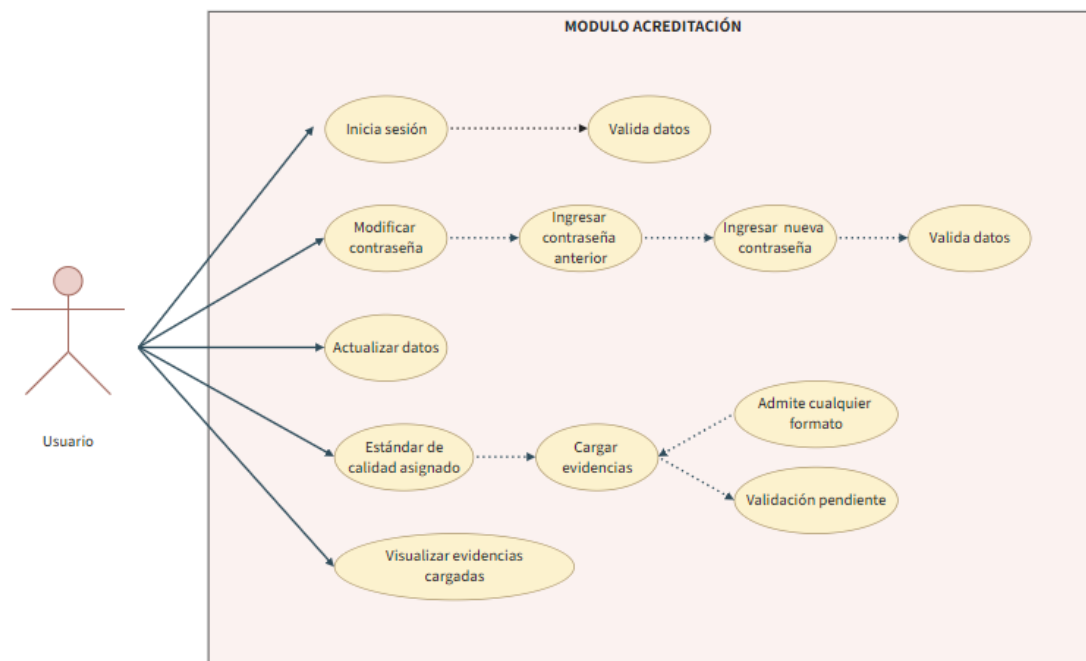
MODULO ACREDITACIÓN

Usuario

Inicia sesión

Valida datos

Modificar contraseña

Ingresar contraseña anterior

Ingresar nueva contraseña

Valida datos

Actualizar datos

Estándar de calidad asignado

Cargar evidencias

Admite cualquier formato

Validación pendiente

Visualizar evidencias cargadas